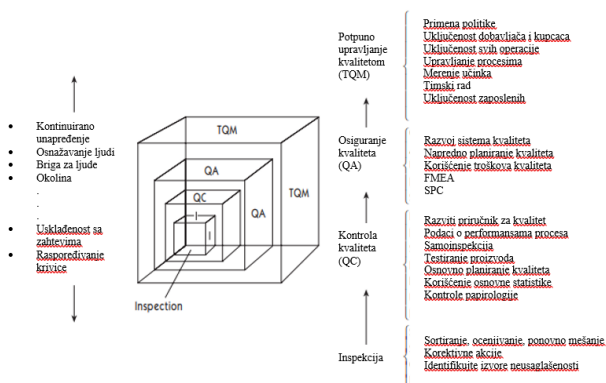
- Kontinuirano unapređenje
- Osnaživanje ljudi
- Briga za ljude
- Okolina
- .
- .
- .
- Usklađenost sa zahtevima
- Raspoređivanje krivice

TQM
QA
QC
I
TQM
QA
Inspection

Potpuno upravljanje kvalitetom (TQM)

Primena politike
Uključenost dobavljača i kupaca
Uključenost svih operacije
Upravljanje procesima
Merenje učinka
Timski rad
Uključenost zaposlenih

Osiguranje kvaliteta (QA)

Razvoj sistema kvaliteta
Napredno planiranje kvaliteta
Korišćenje troškova kvaliteta
FMEA
SPC

Kontrola kvaliteta (QC)

Razviti priručnik za kvalitet
Podaci o performansama procesa
Samoinspekcija
Testiranje proizvoda
Osnovno planiranje kvaliteta
Korišćenje osnovne statistike
Kontrole papirologije

Inspekcija

Sortiranje, ocenjivanje, ponovno mešanje
Korektivne akcije
Identifikujte izvore neusaglašenosti